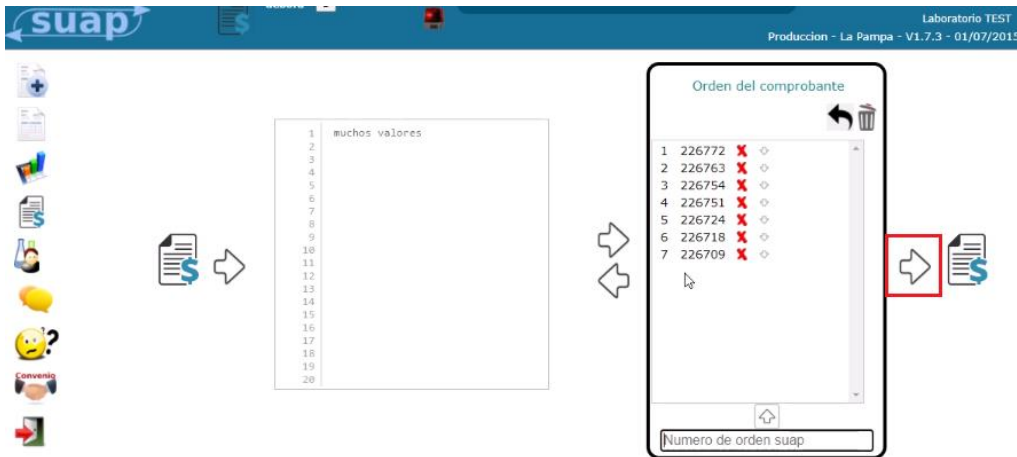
suap

Laboratorio TEST
Produccion - La Pampa - V1.7.3 - 01/07/2015

Convenio

| | |
|---|---|
| 1 | muchos valores |
| 2 | |
| 3 | |
| 4 | |
| 5 | |
| 6 | |
| 7 | |
| 8 | |
| 9 | |
| 10 | |
| 11 | |
| 12 | |
| 13 | |
| 14 | |
| 15 | |
| 16 | |
| 17 | |
| 18 | |
| 19 | |
| 20 | |

Orden del comprobante

1 226772
2 226763
3 226754
4 226751
5 226724
6 226718
7 226709

Numero de orden suap